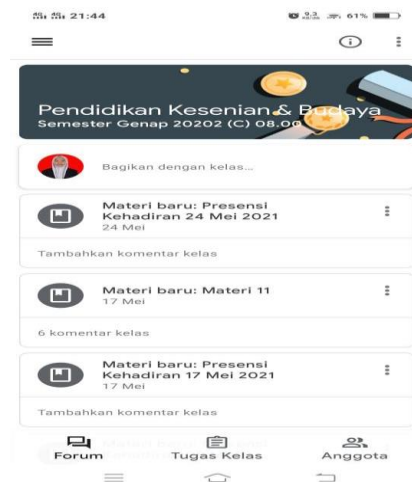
21:44 61%

Pendidikan Kesenian & Budaya
Semester Genap 20202 (C) 08.00

Bagikan dengan kelas...

Materi baru: Presensi Kehadiran 24 Mei 2021
24 Mei

Tambahkan komentar kelas

Materi baru: Materi 11
17 Mei

6 komentar kelas

Materi baru: Presensi Kehadiran 17 Mei 2021
17 Mei

Tambahkan komentar kelas

Forum Tugas Kelas Anggota